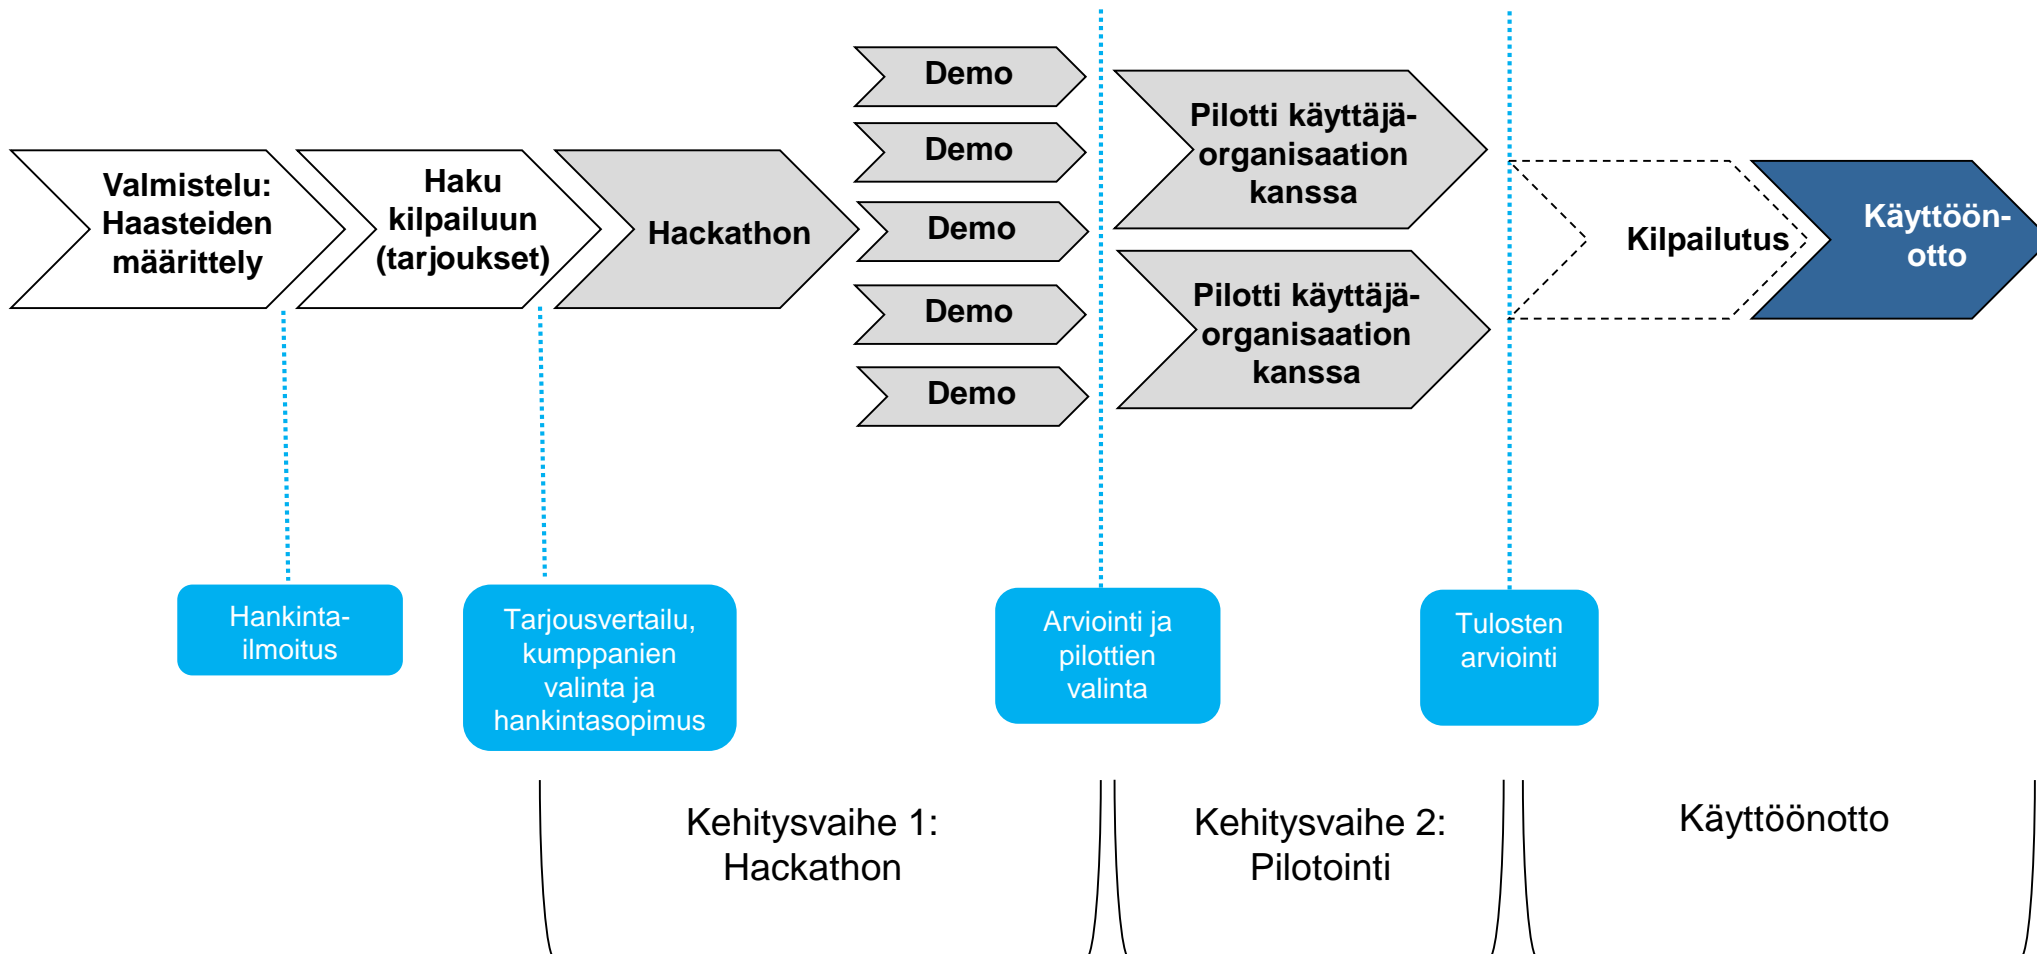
Valmistelu: Haasteiden määrittely

Haku kilpailuun (tarjoukset)

Hackathon

Demo

Demo

Demo

Demo

Demo

Pilotti käyttäjä-organisaation kanssa

Pilotti käyttäjä-organisaation kanssa

Kilpailutus

Käyttöön-otto

Hankinta-ilmoitus

Tarjousvertailu, kumppanien valinta ja hankintasopimus

Arviointi ja pilottien valinta

Tulosten arviointi

Kehitysvaihe 1: Hackathon

Kehitysvaihe 2: Pilotointi

Käyttöönotto